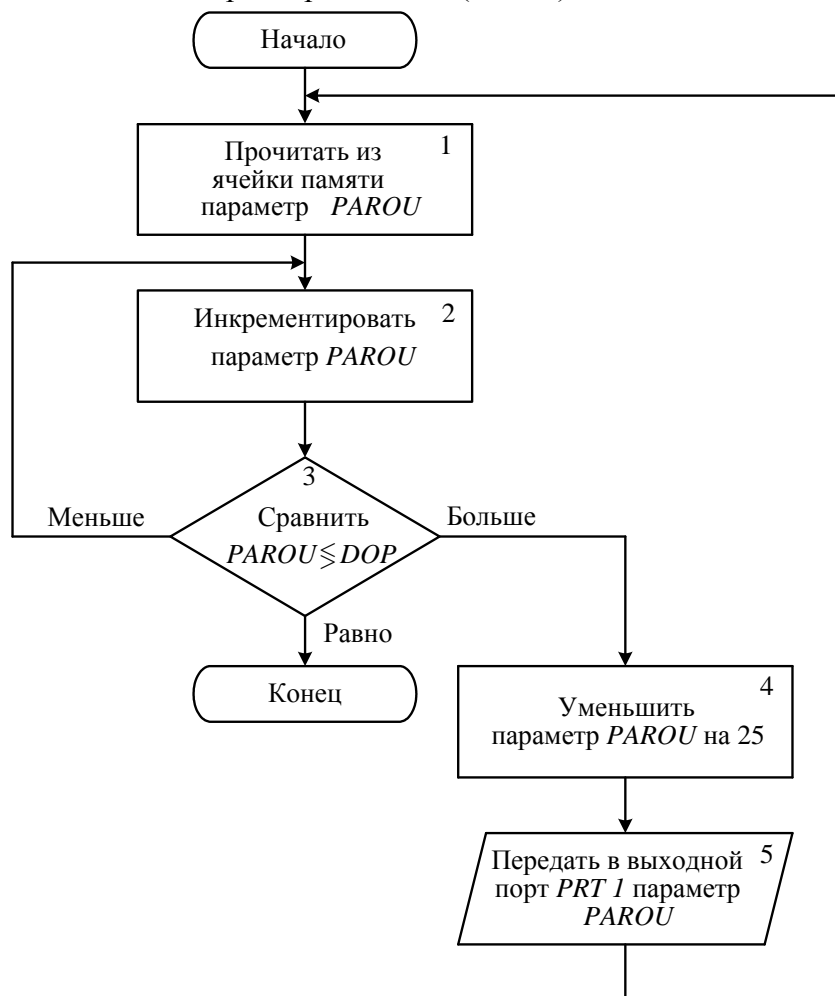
Начало

Прочитать из ячейки памяти параметр *PAROU*

1

Инкрементировать параметр *PAROU*

2

3

Меньше

Сравнить $PAROU \lesseqgtr DOP$

Больше

Равно

Конец

4

Уменьшить параметр *PAROU* на 25

Передать в выходной порт *PRT 1* параметр *PAROU*

5